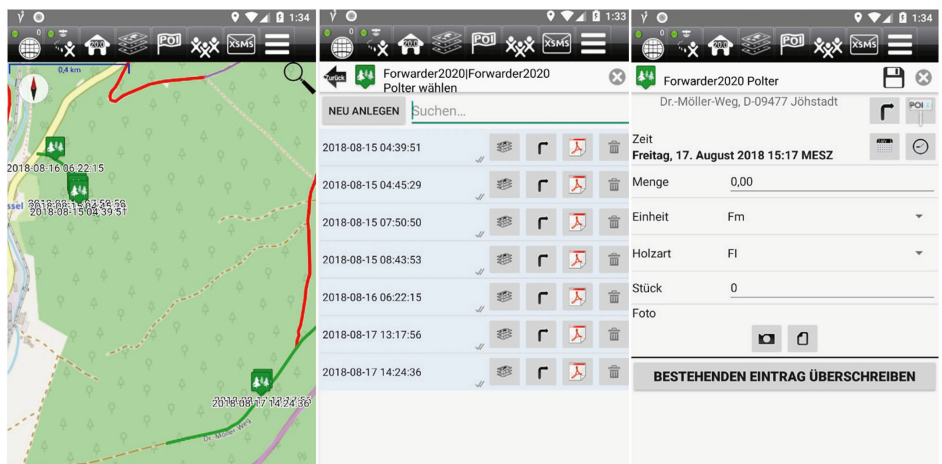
1:34

0,4 km

2018-08-16 06:22:15

2018-08-15 04:39:51

2018-08-17 14:24:36

Dr.-Möller-Weg

1:33

Zurück

Forwarder2020|Forwarder2020
Polter wählen

NEU ANLEGEN

Suchen...

2018-08-15 04:39:51

2018-08-15 04:45:29

2018-08-15 07:50:50

2018-08-15 08:43:53

2018-08-16 06:22:15

2018-08-17 13:17:56

2018-08-17 14:24:36

1:34

Forwarder2020 Polter

Dr.-Möller-Weg, D-09477 Jöhstadt

Zeit
Freitag, 17. August 2018 15:17 MESZ

Menge 0,00

Einheit Fm

Holzart Fl

Stück 0

Foto

BESTEHENDEN EINTRAG ÜBERSCHREIBEN